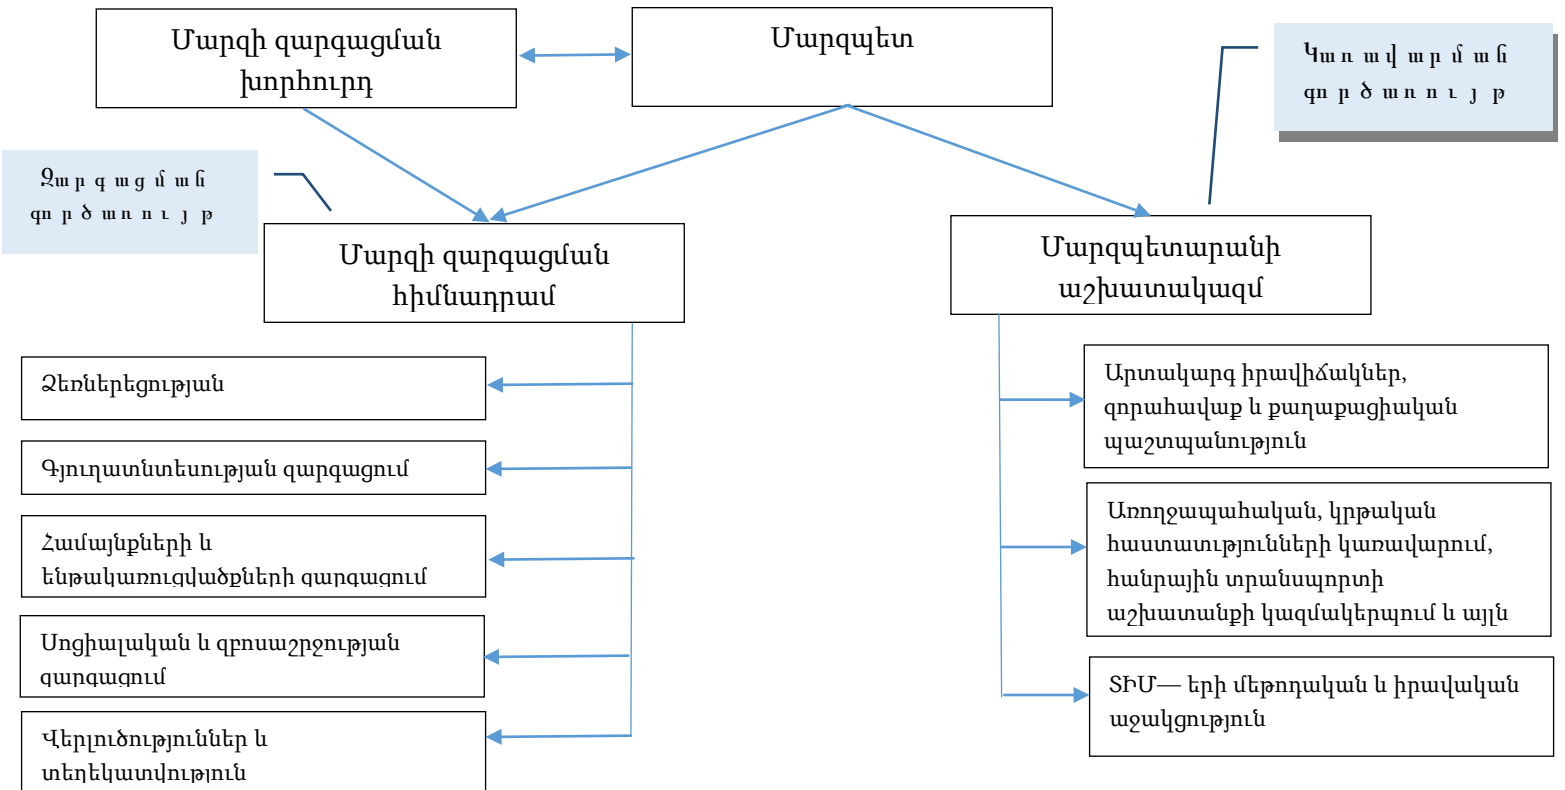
Մարզի զարգացման խորհուրդ

Մարզպետ

Կառավարման գործառույթ

Զարգացման գործառույթ

Մարզի զարգացման հիմնադրամ

Մարզպետարանի աշխատակազմ

Ձեռներեցության

Գյուղատնտեսության զարգացում

Համայնքների և ենթակառուցվածքների զարգացում

Սոցիալական և զբոսաշրջության զարգացում

Վերլուծություններ և տեղեկատվություն

Արտակարգ իրավիճակներ, զորահավաք և քաղաքացիական պաշտպանություն

Առողջապահական, կրթական հաստատությունների կառավարում, հանրային տրանսպորտի աշխատանքի կազմակերպում և այլն

ՏԻՄ— երի մեթոդական և իրավական աջակցություն